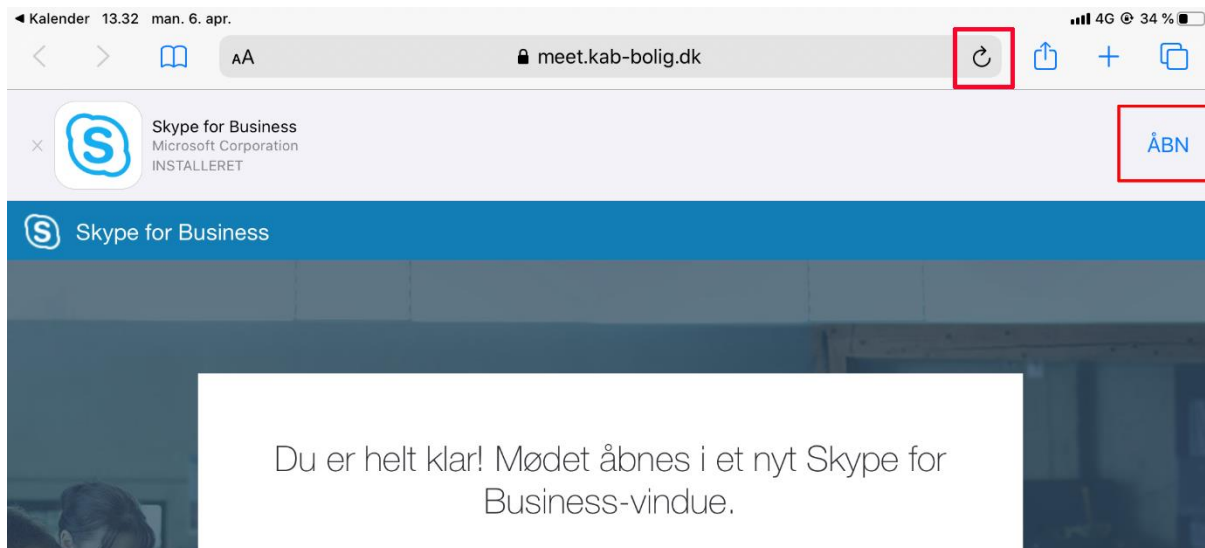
◀ Kalender 13.32 man. 6. apr.

4G 34 %

AA

meet.kab-bolig.dk

Skype for Business
Microsoft Corporation
INSTALLERET

ÅBN

Skype for Business

Du er helt klar! Mødet åbnes i et nyt Skype for Business-vindue.